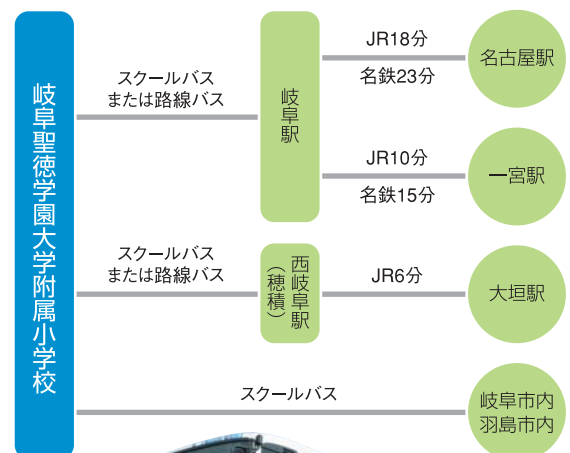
岐阜聖徳学園大学附属小学校

スクールバス
または路線バス

岐阜駅

JR18分
名鉄23分

名古屋駅

JR10分
名鉄15分

一宮駅

スクールバス
または路線バス

西岐阜駅
(穂積)

JR6分

大垣駅

スクールバス

岐阜市内
羽島市内